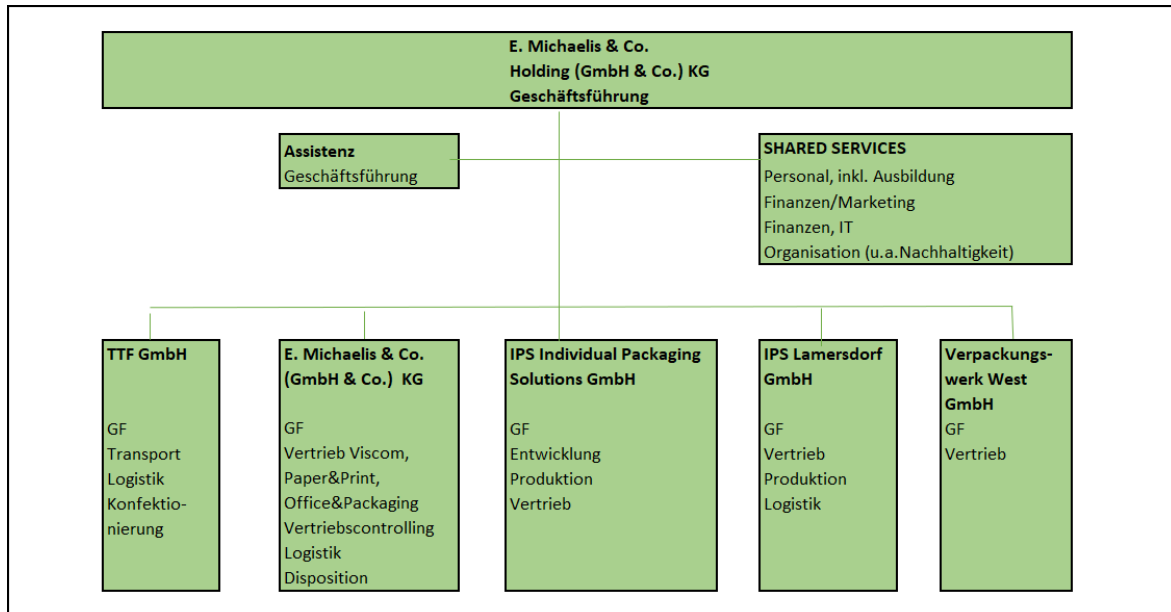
E. Michaelis & Co.
Holding (GmbH & Co.) KG
Geschäftsführung

Assistenz
Geschäftsführung

SHARED SERVICES
Personal, inkl. Ausbildung
Finanzen/Marketing
Finanzen, IT
Organisation (u.a.Nachhaltigkeit)

TTF GmbH

GF
Transport
Logistik
Konfektionierung

E. Michaelis & Co. (GmbH & Co.) KG

GF
Vertrieb Viscom, Paper&Print, Office&Packaging
Vertriebscontrolling
Logistik
Disposition

IPS Individual Packaging Solutions GmbH

GF
Entwicklung
Produktion
Vertrieb

IPS Lamersdorf GmbH

GF
Vertrieb
Produktion
Logistik

Verpackungswerk West GmbH
GF
Vertrieb